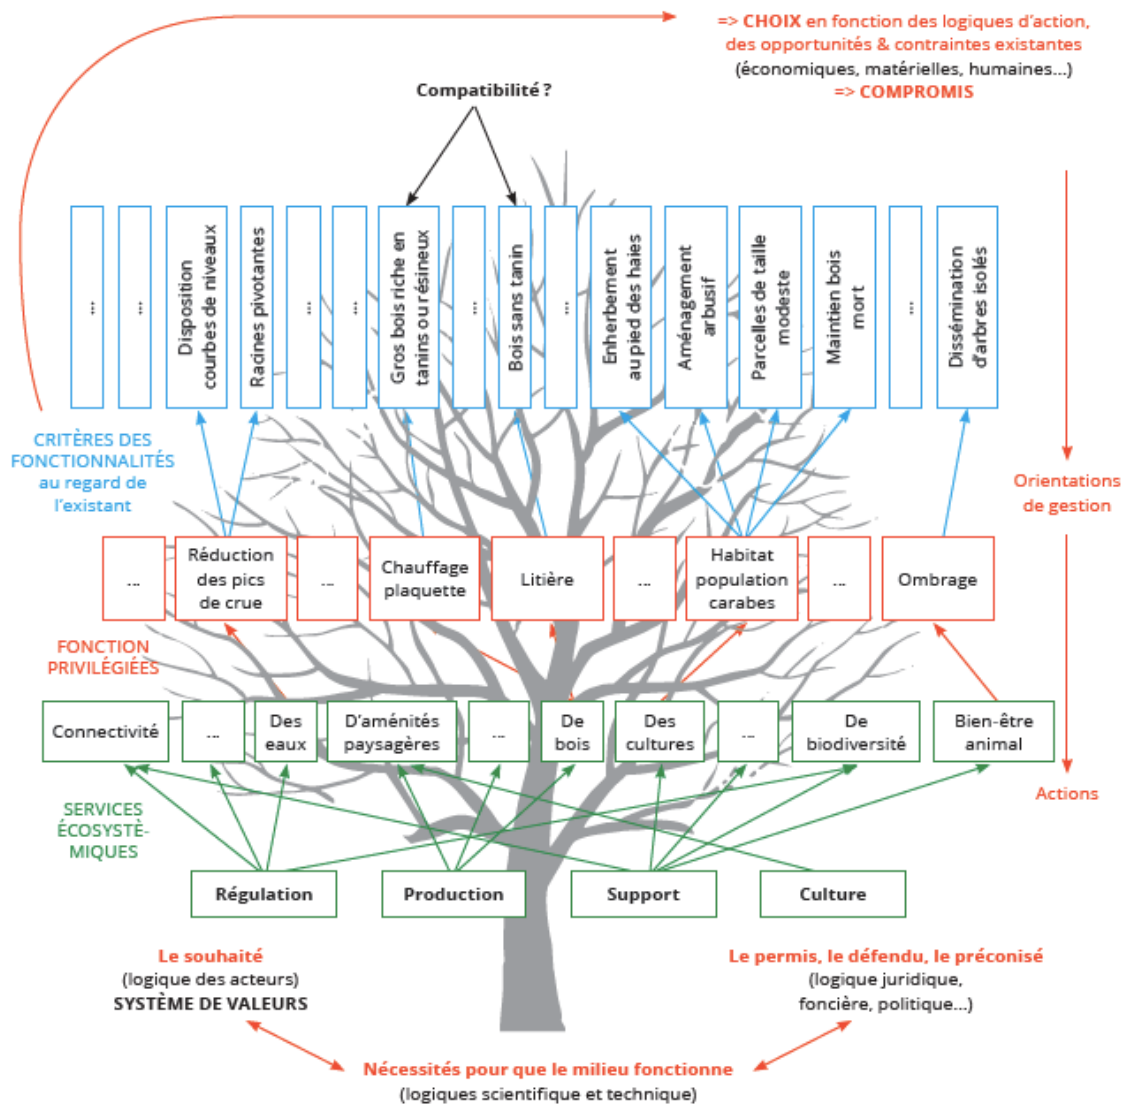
=> CHOIX en fonction des logiques d'action, des opportunités & contraintes existantes (économiques, matérielles, humaines...) => COMPROMIS

Compatibilité ?

...

...

Disposition courbes de niveaux

Racines pivotantes

...

...

Gros bois riche en tanins ou résineux

...

Bois sans tanin

...

Enherbement au pied des haies

Aménagement arbusif

Parcelles de taille modeste

Maintien bois mort

...

Dissémination d'arbres isolés

CRITÈRES DES FONCTIONNALITÉS au regard de l'existant

Orientations de gestion

...

Réduction des pics de crue

...

Chauffage plaquette

Litière

...

Habitat population carabes

...

Ombrage

FONCTION PRIVILÉGIÉES

Connectivité

...

Des eaux

D'aménités paysagères

...

De bois

Des cultures

...

De biodiversité

Bien-être animal

Actions

SERVICES ÉCOSYSTÉMIQUES

Régulation

Production

Support

Culture

Le souhaité (logique des acteurs) SYSTÈME DE VALEURS

Le permis, le défendu, le préconisé (logique juridique, foncière, politique...)

Nécessités pour que le milieu fonctionne (logiques scientifique et technique)